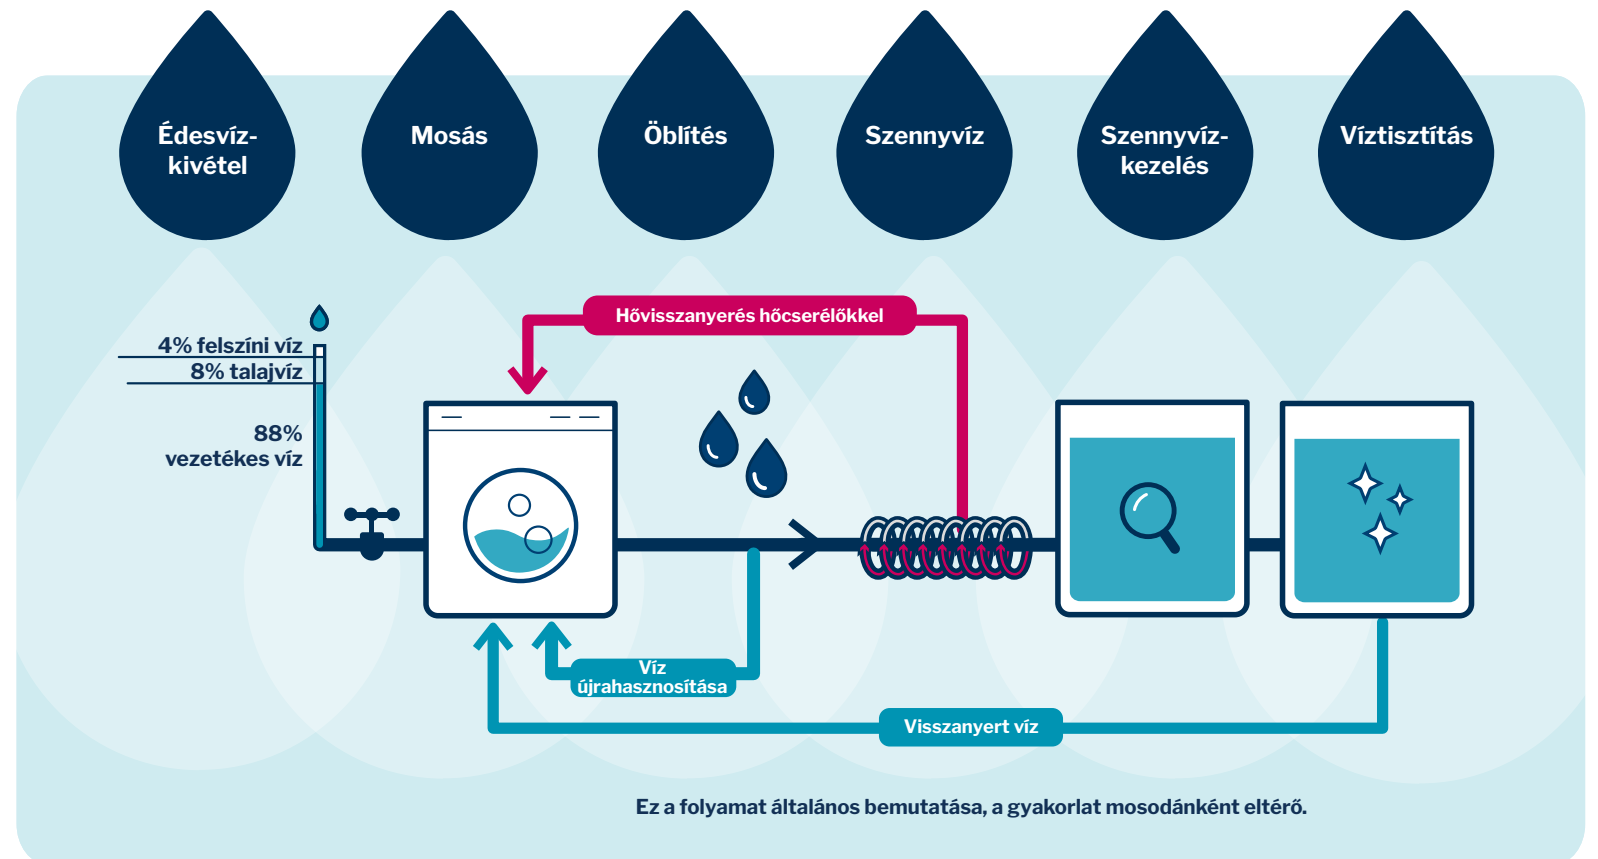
Édesvíz-kivétel

Mosás

Öblítés

Szennyvíz

Szennyvíz-kezelés

Víztisztítás

Hővisszanyerés hőcserélőkkel

4% felszíni víz

8% talajvíz

88% vezetékes víz

Víz újrahasznosítása

Visszanyert víz

Ez a folyamat általános bemutatása, a gyakorlat mosodánként eltérő.